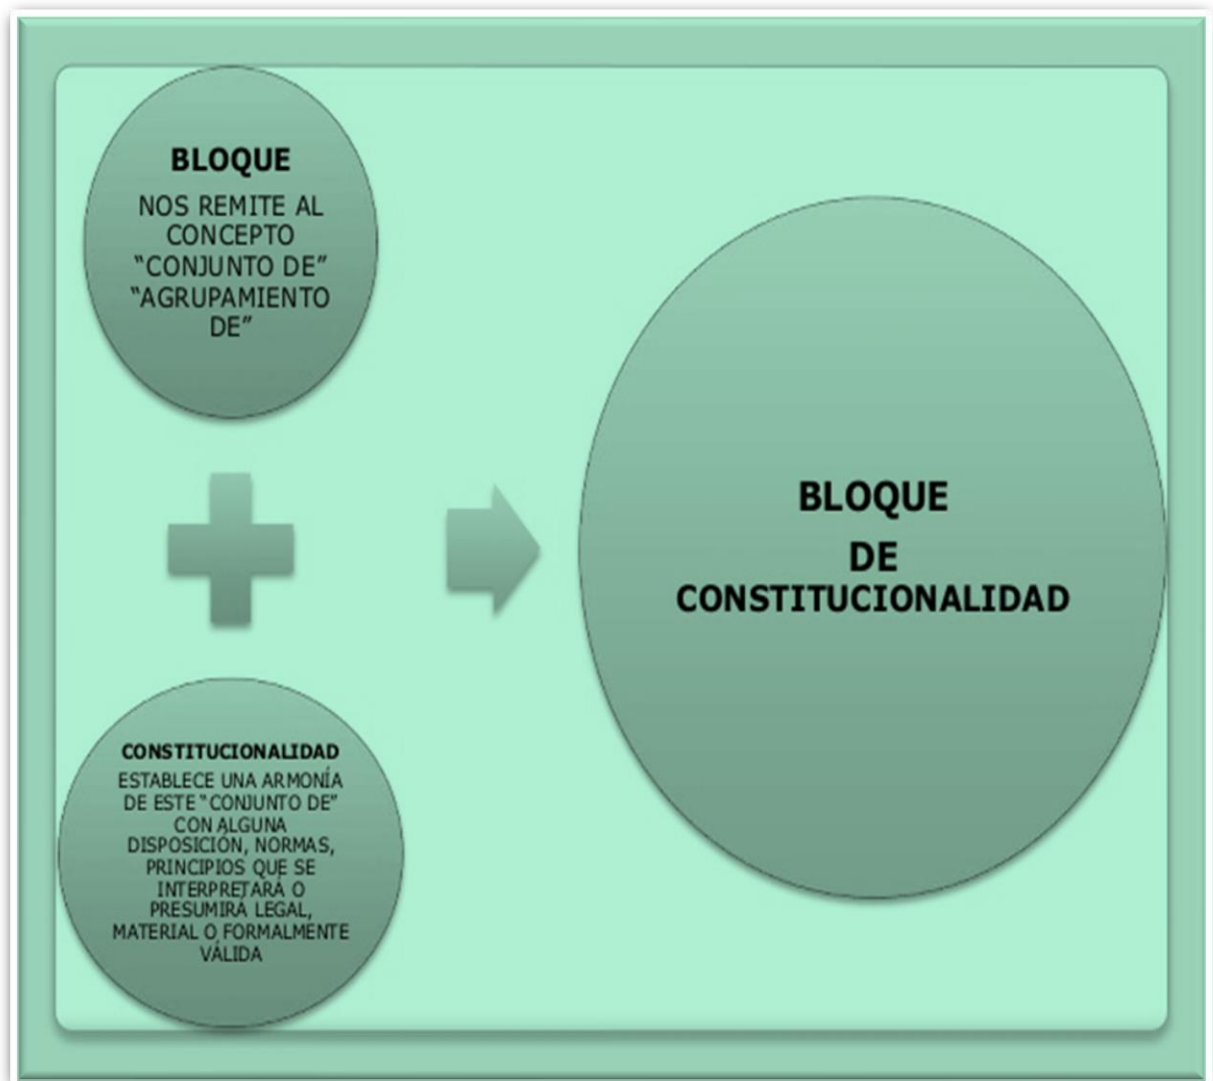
BLOQUE

NOS REMITE AL CONCEPTO “CONJUNTO DE” “AGRUPAMIENTO DE”

CONSTITUCIONALIDAD

ESTABLECE UNA ARMONÍA DE ESTE "CONJUNTO DE" CON ALGUNA DISPOSICIÓN, NORMAS, PRINCIPIOS QUE SE INTERPRETARA O PRESUMIRA LEGAL, MATERIAL O FORMALMENTE VÁLIDA

BLOQUE
DE
CONSTITUCIONALIDAD